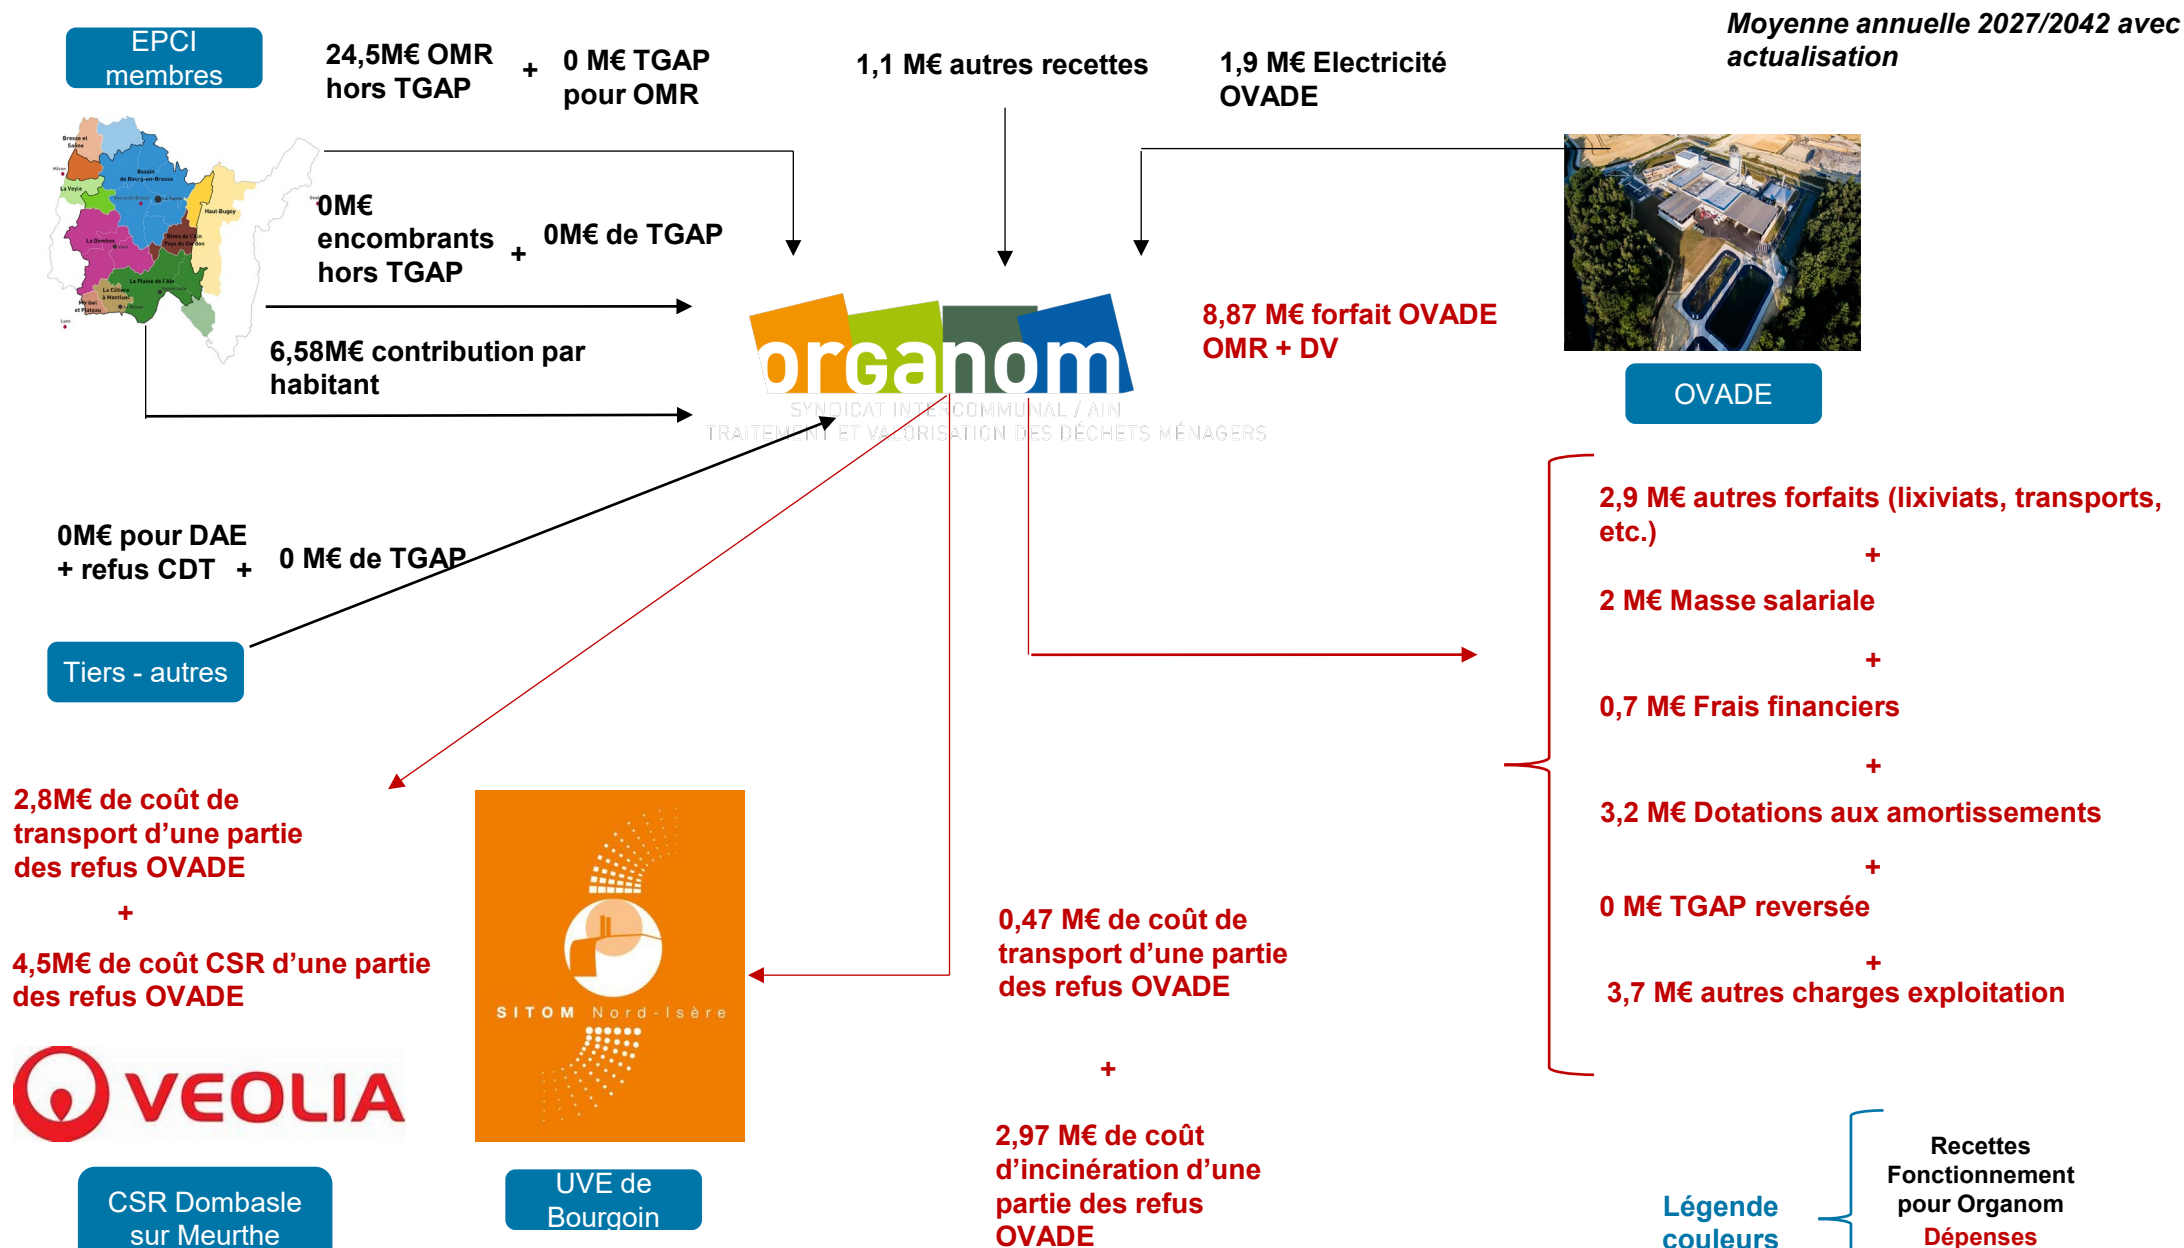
EPCI membres

24,5M€ OMR hors TGAP + 0 M€ TGAP pour OMR

1,1 M€ autres recettes

1,9 M€ Electricité OVADE

Moyenne annuelle 2027/2042 avec actualisation

0M€ encombrants hors TGAP + 0M€ de TGAP

6,58M€ contribution par habitant

organom
SYNDICAT INTERCOMMUNAL / AIN
TRAITEMENT ET VALORISATION DES DÉCHETS MÉNAGERS

8,87 M€ forfait OVADE OMR + DV

OVADE

0M€ pour DAE + refus CDT + 0 M€ de TGAP

Tiers - autres

2,9 M€ autres forfaits (lixiviats, transports, etc.)
+
2 M€ Masse salariale
+
0,7 M€ Frais financiers
+
3,2 M€ Dotations aux amortissements
+
0 M€ TGAP reversée
+
3,7 M€ autres charges exploitation

2,8M€ de coût de transport d'une partie des refus OVADE
+
4,5M€ de coût CSR d'une partie des refus OVADE

SITOM Nord-Isère

0,47 M€ de coût de transport d'une partie des refus OVADE
+
2,97 M€ de coût d'incinération d'une partie des refus OVADE

VEOLIA

CSR Dombasle sur Meurthe

UVE de Bourgoin

Légende couleurs

Recettes Fonctionnement pour Organom
Dépenses